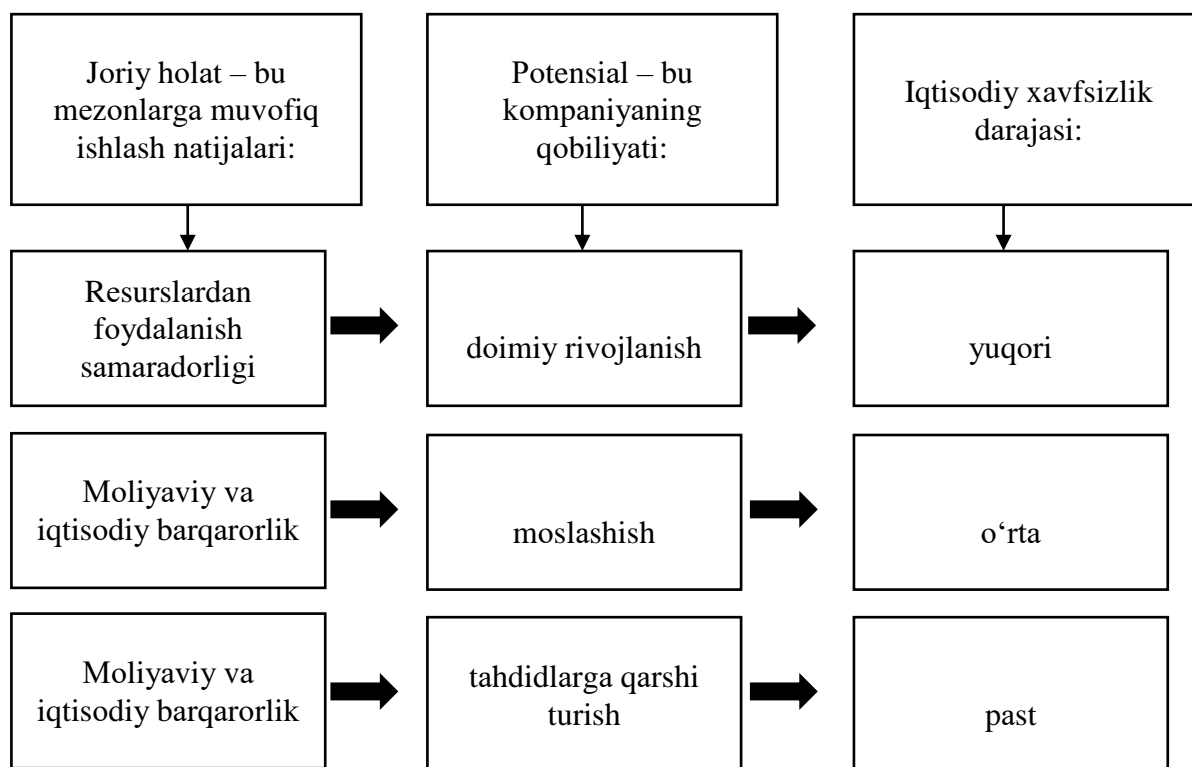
Joriy holat – bu mezonlarga muvofiq ishlash natijalari:

Potensial – bu kompaniyaning qobiliyati:

Iqtisodiy xavfsizlik darajasi:

Resurslardan foydalanish samaradorligi

doimiy rivojlanish

yuqori

Moliyaviy va iqtisodiy barqarorlik

moslashish

o‘rta

Moliyaviy va iqtisodiy barqarorlik

tahdidlarga qarshi turish

past